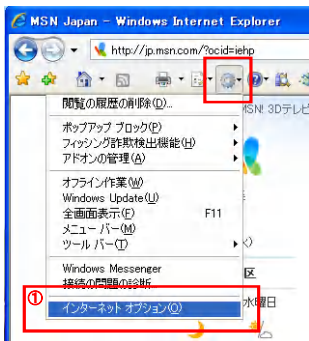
MSN Japan - Windows Internet Explorer

http://jp.msn.com/?ocid=iehp

閲覧の履歴の削除(D)...

ポップアップ ブロック(P)
フィッシング詐欺検出機能(H)
アドオンの管理(A)

オフライン作業(W)
Windows Update(U)
全画面表示(F) F11
メニュー バー(M)
ツール バー(T)

Windows Messenger
接続の問題の診断...

①
インターネット オプション(O)

MSN! 3Dテレビ
区
水曜日